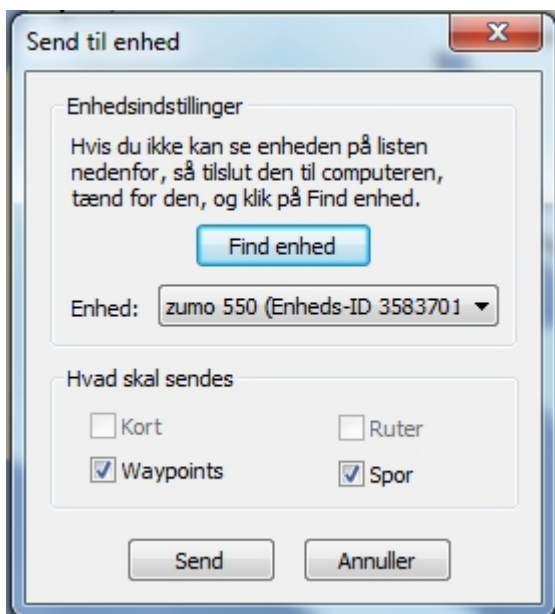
Send til enhed

Enhedsindstillinger

Hvis du ikke kan se enheden på listen nedenfor, så tilslut den til computeren, tænd for den, og klik på Find enhed.

Find enhed

Enhed: zumo 550 (Enheds-ID 3583701

Hvad skal sendes

Kort

Ruter

Waypoints

Spor

Send

Annuller